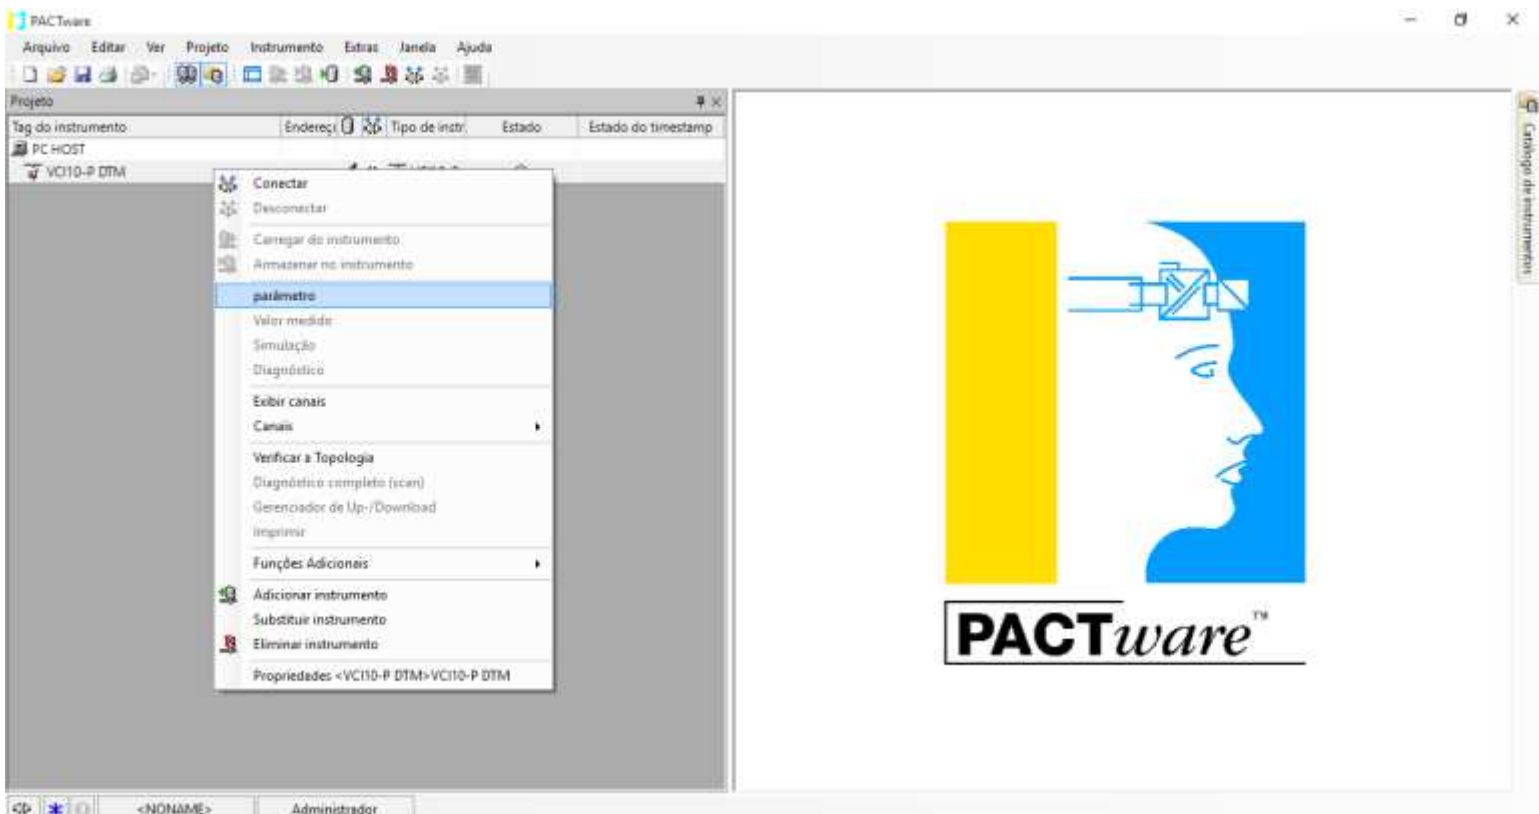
PACTware

Arquivo Editar Ver Projeto Instrumento Extras Janela Ajuda

Projeto

| Tag do instrumento | Endereç | Tipo de instr | Estado | Estado do timestamp |
|---|---|---|---|---|
| PC HOST | | | | |
| VCI10-P DTM | | | | |

Conectar
Desconectar
Carregar do instrumento
Armazenar no instrumento
parâmetro
Valor medido
Simulação
Diagnóstico
Exibir canais
Canais
Verificar a Topologia
Diagnóstico completo (scan)
Gerenciador de Up-/Download
Imprimir
Funções Adicionais
Adicionar instrumento
Substituir instrumento
Eliminar instrumento
Propriedades <VCI10-P DTM>VCI10-P DTM

Catálogo de instrumentos

PACTware™

<NONAME> Administrador